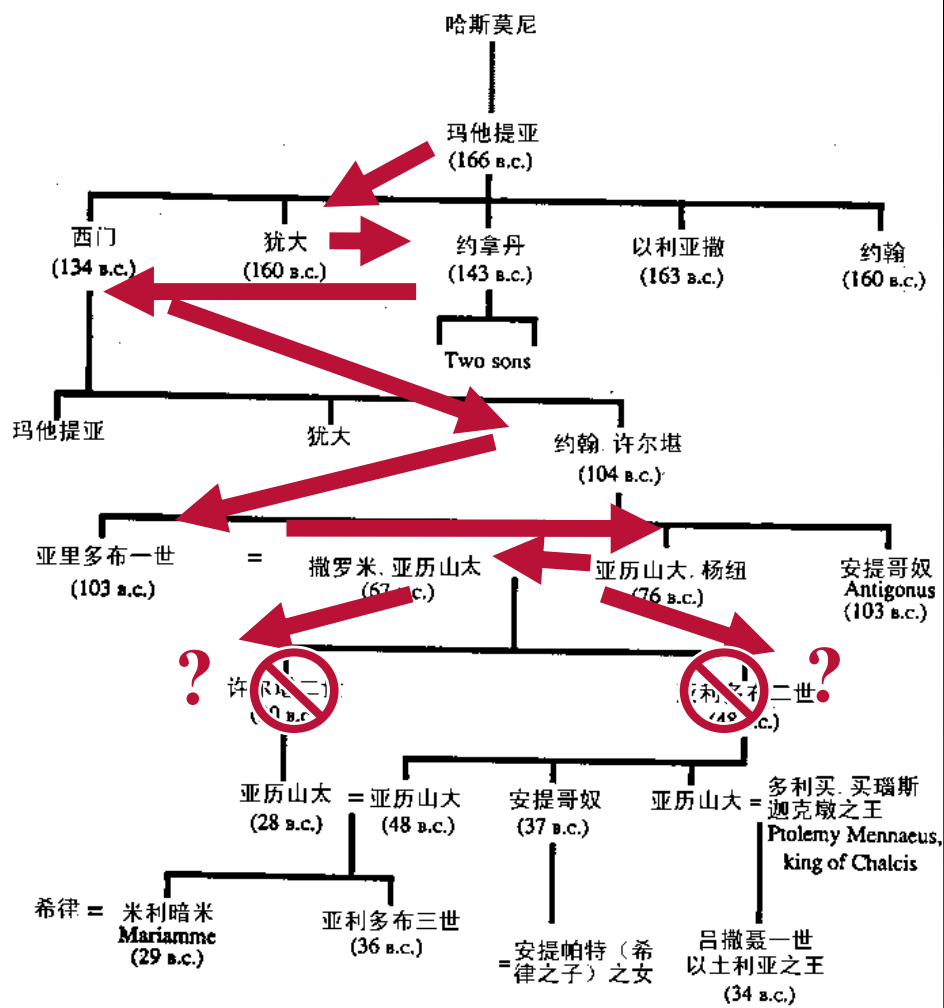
哈斯莫尼

玛他提亚
(166 B.C.)

西门
(134 B.C.)

犹大
(160 B.C.)

约拿丹
(143 B.C.)

以利亚撒
(163 B.C.)

约翰
(160 B.C.)

Two sons

玛他提亚

犹大

约翰. 许尔堪
(104 B.C.)

亚里多布一世
(103 B.C.)

=

撒罗米. 亚历山太
(67 B.C.)

亚历山大. 杨纽
(76 B.C.)

安提哥奴
Antigonus
(103 B.C.)

?

许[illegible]二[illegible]
([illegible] B.C.)

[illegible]利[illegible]二世
(49 B.C.)

?

亚历山太
(28 B.C.)

= 亚历山大
(48 B.C.)

安提哥奴
(37 B.C.)

亚历山大 = 多利买. 买瑙斯
迦克墩之王
Ptolemy Mennaeus,
king of Chalcis

希律 = 米利暗米
Mariamme
(29 B.C.)

亚利多布三世
(36 B.C.)

= 安提帕特（希律之子）之女

吕撒聂一世
以土利亚之王
(34 B.C.)